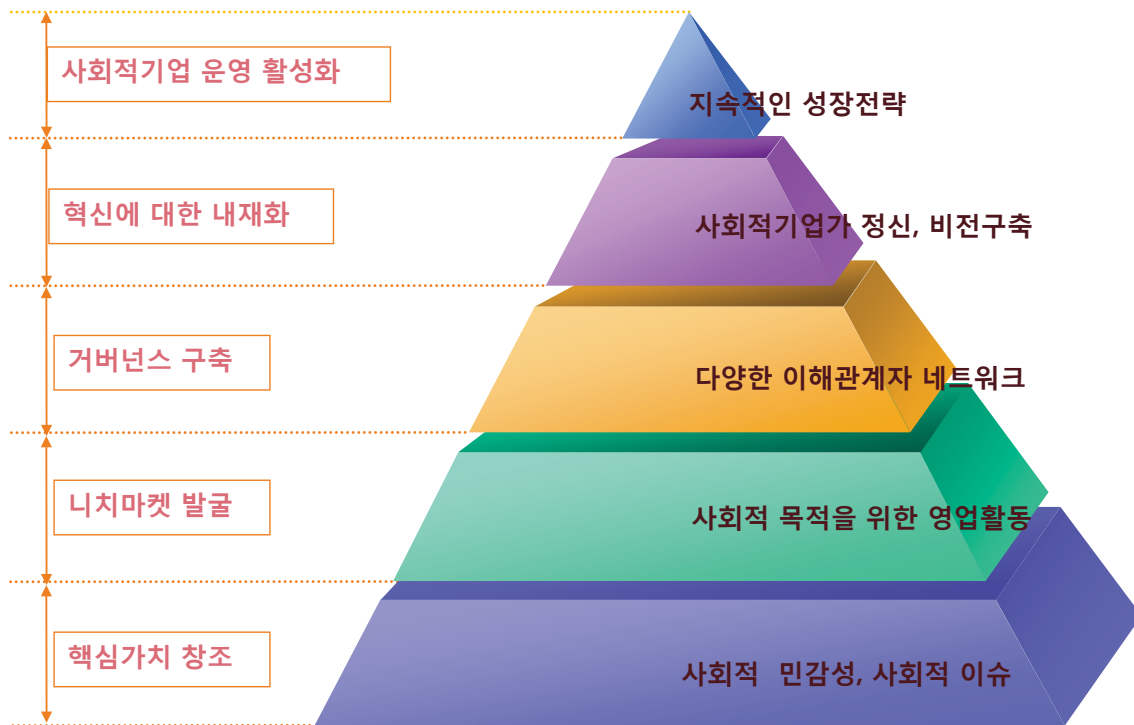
사회적기업 운영 활성화

지속적인 성장전략

혁신에 대한 내재화

사회적기업가 정신, 비전구축

거버넌스 구축

다양한 이해관계자 네트워크

니치마켓 발굴

사회적 목적을 위한 영업활동

핵심가치 창조

사회적 민감성, 사회적 이슈